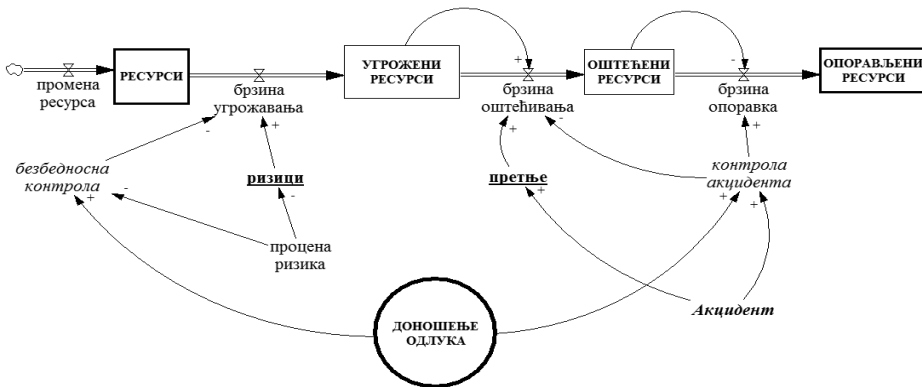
промена ресурса

РЕСУРСИ

брзина угрожавања

УГРОЖЕНИ РЕСУРСИ

брзина оштећивања

ОШТЕЋЕНИ РЕСУРСИ

брзина опоравка

ОПОРАВЉЕНИ РЕСУРСИ

+

-

-

+

безбедносна контрола

-

+

ризици

-

процена ризика

+

претње

+

-

контрола акцидента

+

+

+

Акцидент

ДОНОШЕЊЕ ОДЛУКА